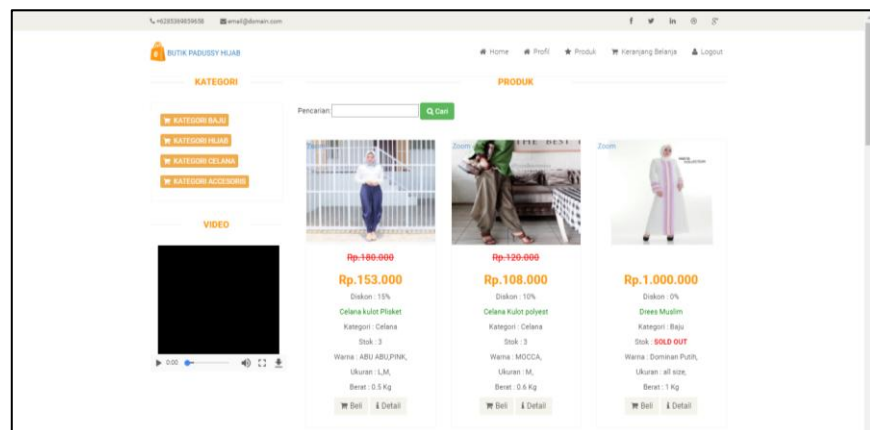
+6285368659658 email@domain.com

BUTIK PADUSSY HIJAB

Home Profil Produk Keranjang Belanja Logout

KATEGORI

PRODUK

KATEGORI BAJU
KATEGORI HIJAB
KATEGORI CELANA
KATEGORI ACCESORIS

VIDEO

0:00

Pencarian: Q Cari

Zoom

Rp.180.000
Rp.153.000
Diskon : 15%
Celana kulot Plisket
Kategori : Celana
Stok : 3
Warna : ABU ABU,PINK,
Ukuran : L,M,
Berat : 0.5 Kg
Beli Detail

Zoom

Rp.120.000
Rp.108.000
Diskon : 10%
Celana Kulot polyest
Kategori : Celana
Stok : 3
Warna : MOCCA,
Ukuran : M,
Berat : 0.6 Kg
Beli Detail

Zoom

Rp.1.000.000
Diskon : 0%
Drees Muslim
Kategori : Baju
Stok : SOLD OUT
Warna : Dominan Putih,
Ukuran : all size,
Berat : 1 Kg
Beli Detail